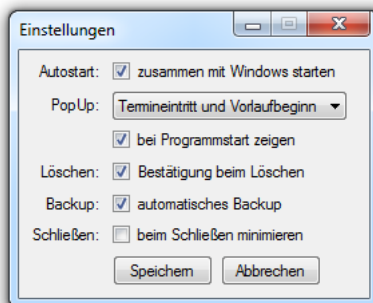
Einstellungen

Autostart: zusammen mit Windows starten

PopUp: Termineintritt und Vorlaufbeginn

bei Programmstart zeigen

Löschen: Bestätigung beim Löschen

Backup: automatisches Backup

Schließen: beim Schließen minimieren

Speichern Abbrechen